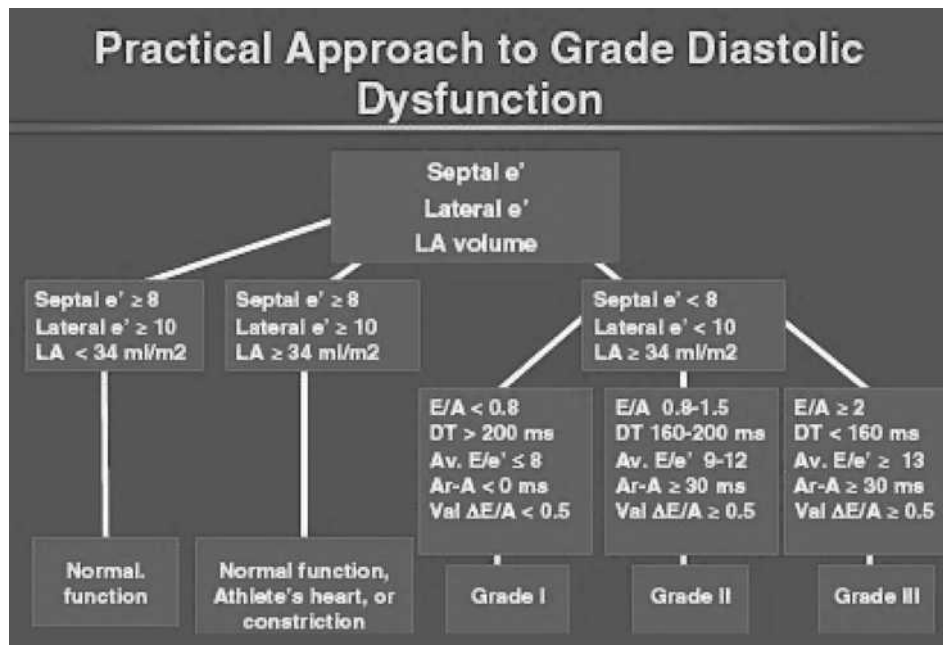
Practical Approach to Grade Diastolic Dysfunction

Septal e'
Lateral e'
LA volume

Septal e' $\geq$ 8
Lateral e' $\geq$ 10
LA < 34 ml/m2

Septal e' $\geq$ 8
Lateral e' $\geq$ 10
LA $\geq$ 34 ml/m2

Septal e' < 8
Lateral e' < 10
LA $\geq$ 34 ml/m2

Normal. function

Normal function, Athlete's heart, or constriction

E/A < 0.8
DT > 200 ms
Av. E/e' $\leq$ 8
Ar-A < 0 ms
Val $\Delta$E/A < 0.5

E/A 0.8-1.5
DT 160-200 ms
Av. E/e' 9-12
Ar-A $\geq$ 30 ms
Val $\Delta$E/A $\geq$ 0.5

E/A $\geq$ 2
DT < 160 ms
Av. E/e' $\geq$ 13
Ar-A $\geq$ 30 ms
Val $\Delta$E/A $\geq$ 0.5

Grade I

Grade II

Grade III